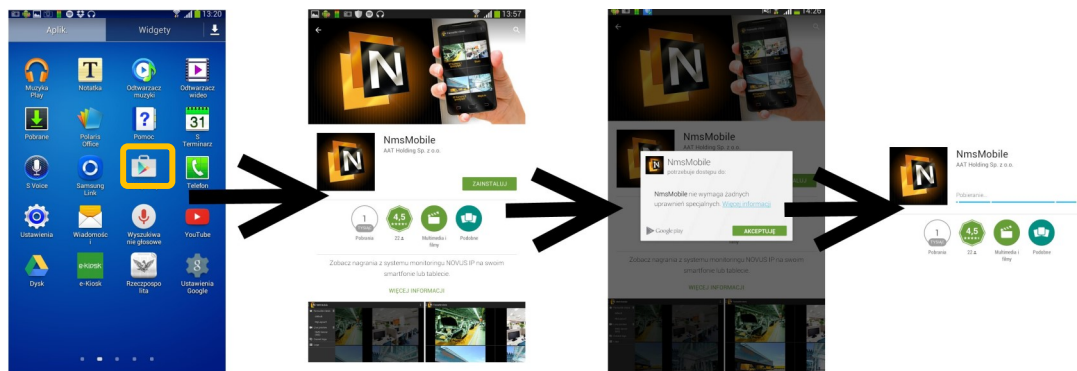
13:20

Aplik. Widgety

Muzyka Play
Notatka
Odtwarzacz muzyki
Odtwarzacz wideo
Pobrane
Polaris Office
Pomoc
31
S Terminarz
S Voice
Samsung Link
Telefon
Ustawienia
Wiadomości
Wyszukiwa nie głosowe
YouTube
Dysk
e-Kiosk
Rzeczpospolita
Ustawienia Google

13:57

NmsMobile
AAT Holding Sp. z o.o.
ZAINSTALUJ
1
Pobrania
4,5
22
Multimedia i filmy
Podobne
Zobacz nagrania z systemu monitoringu NOVUS IP na swoim smartfonie lub tablecie.
WIĘCEJ INFORMACJI

14:26

NmsMobile
AAT Holding Sp. z o.o.
NmsMobile
potrzebuje dostępu do:
NmsMobile nie wymaga żadnych uprawnień specjalnych. Więcej informacji
Google play
AKCEPTUJĘ
Zobacz nagrania z systemu monitoringu NOVUS IP na swoim smartfonie lub tablecie.
WIĘCEJ INFORMACJI

NmsMobile
AAT Holding Sp. z o.o.
Pobieranie...
1
Pobrania
4,5
22
Multimedia i filmy
Podobne